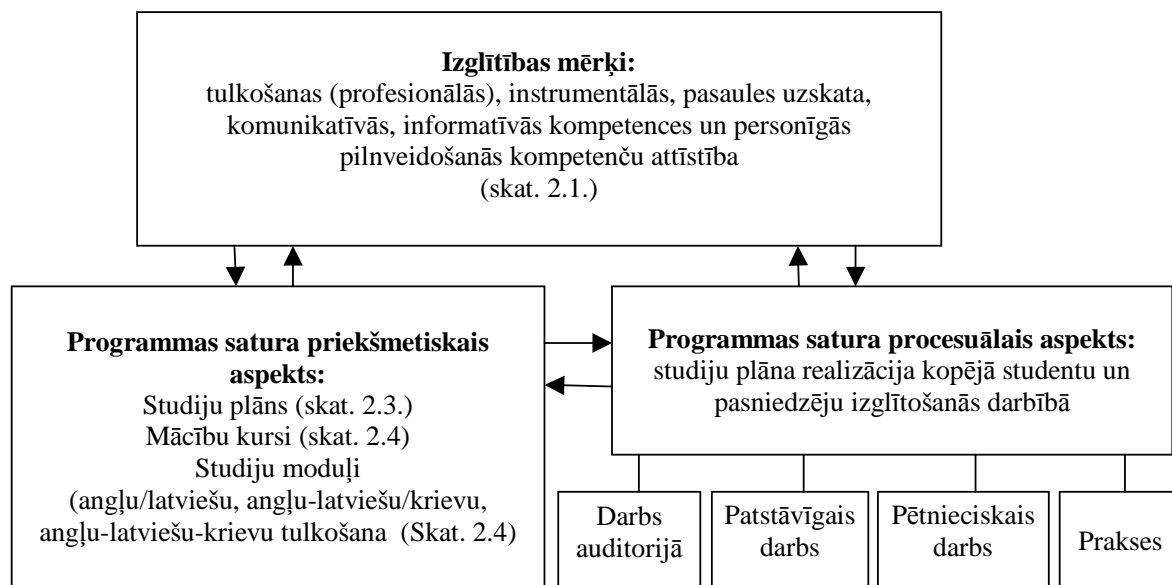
**Izglītības mērķi:**
tulkošanas (profesionālās), instrumentālās, pasaules uzskata, komunikatīvās, informatīvās kompetences un personīgās pilnveidošanās kompetenču attīstība
(skat. 2.1.)

**Programmas satura priekšmetiskais aspekts:**
Studiju plāns (skat. 2.3.)
Mācību kursi (skat. 2.4)
Studiju moduļi
(angļu/latviešu, angļu-latviešu/krievu, angļu-latviešu-krievu tulkošana (Skat. 2.4)

**Programmas satura procesuālais aspekts:**
studiju plāna realizācija kopējā studentu un pasniedzēju izglītošanās darbībā

Darbs auditorijā

Patstāvīgais darbs

Pētnieciskais darbs

Prakses